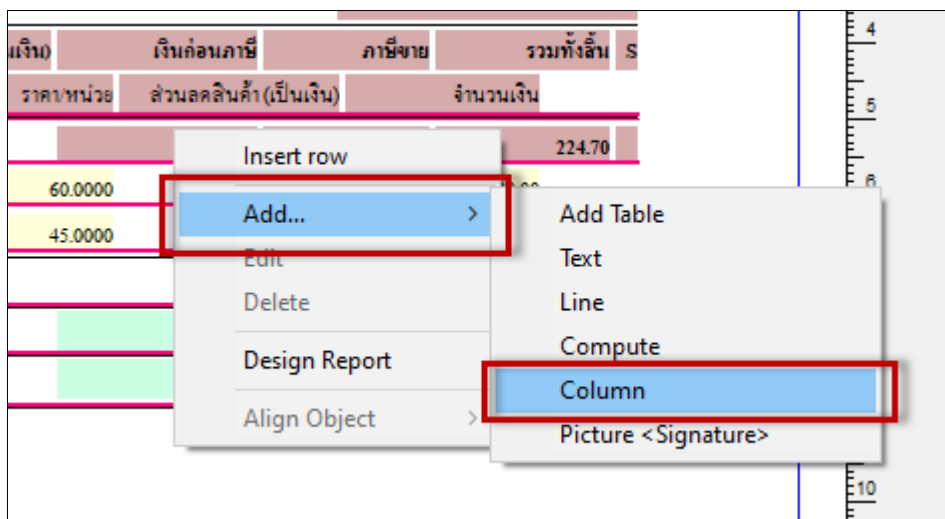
เงิน) เงินก่อนภาษี ภาษีขาย รวมทั้งสิ้น S

ราคา/หน่วย ส่วนลดสินค้า (เป็นเงิน) จำนวนเงิน

224.70

60.0000

45.0000

Insert row

Add...

Edit

Delete

Design Report

Align Object

Add Table

Text

Line

Compute

Column

Picture <Signature>

4

5

6

10